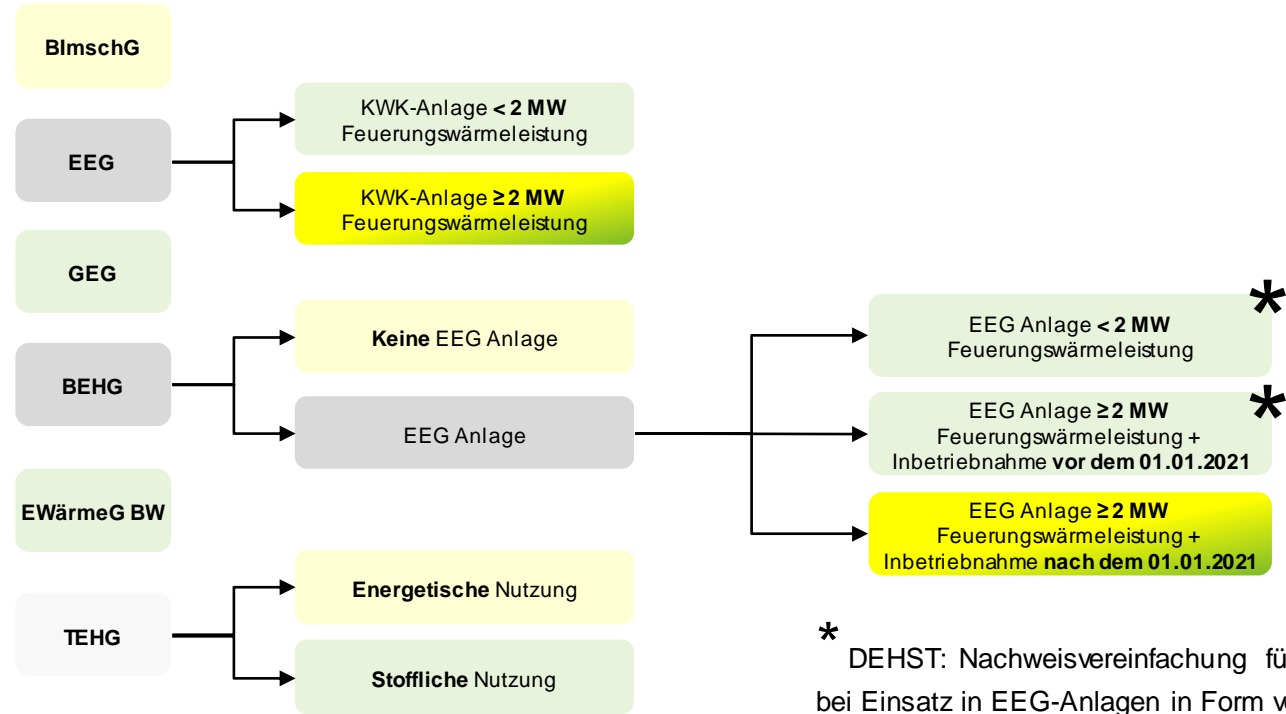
BImschG

EEG

KWK-Anlage **< 2 MW** Feuerungswärmeleistung

KWK-Anlage **≥ 2 MW** Feuerungswärmeleistung

GEG

BEHG

**Keine** EEG Anlage

EEG Anlage

EEG Anlage **< 2 MW** Feuerungswärmeleistung

*

EEG Anlage **≥ 2 MW** Feuerungswärmeleistung + Inbetriebnahme **vor dem 01.01.2021**

*

EEG Anlage **≥ 2 MW** Feuerungswärmeleistung + Inbetriebnahme **nach dem 01.01.2021**

EWärmeG BW

TEHG

**Energetische** Nutzung

**Stoffliche** Nutzung

* DEHST: Nachweisvereinfachung fü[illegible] bei Einsatz in EEG-Anlagen in Form v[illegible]